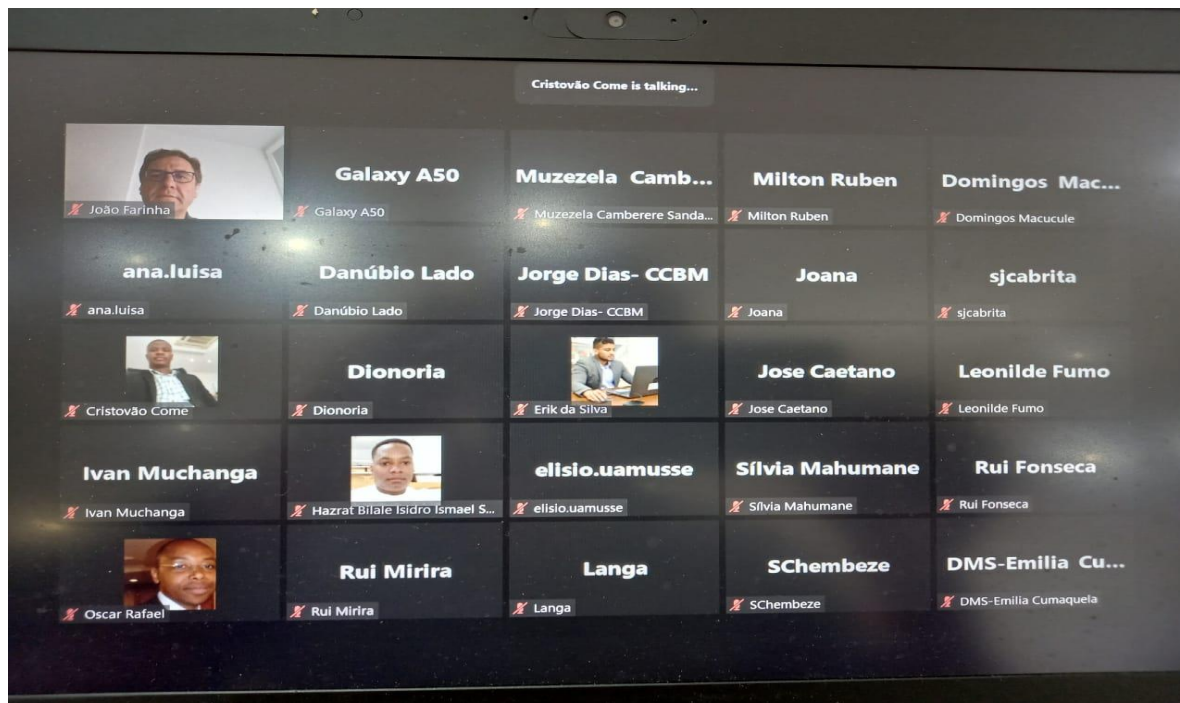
Cristovão Come is talking...

João Farinha

Galaxy A50
Galaxy A50

Muzezela Camb...
Muzezela Camberere Sanda...

Milton Ruben
Milton Ruben

Domingos Mac...
Domingos Macucule

ana.luisa
ana.luisa

Danúbio Lado
Danúbio Lado

Jorge Dias- CCBM
Jorge Dias- CCBM

Joana
Joana

sjcabrita
sjcabrita

Cristovão Come

Dionoria
Dionoria

Erik da Silva

Jose Caetano
Jose Caetano

Leonilde Fumo
Leonilde Fumo

Ivan Muchanga
Ivan Muchanga

Hazrat Bilale Isidro Ismael S...

elisio.uamusse
elisio.uamusse

Sílvia Mahumane
Sílvia Mahumane

Rui Fonseca
Rui Fonseca

Oscar Rafael

Rui Mirira
Rui Mirira

Langa
Langa

SChembeze
SChembeze

DMS-Emilia Cu...
DMS-Emilia Cumaquela